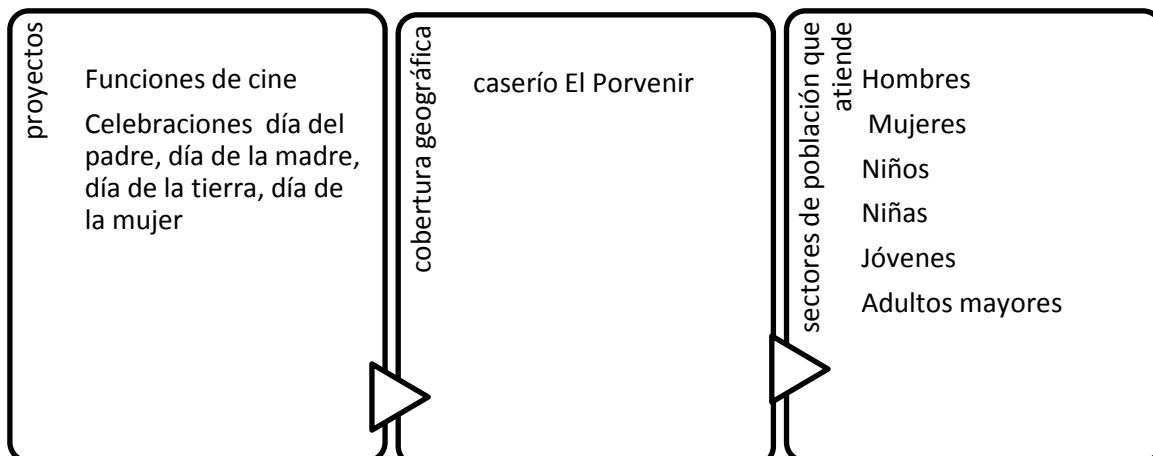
proyectos

Funciones de cine

Celebraciones día del padre, día de la madre, día de la tierra, día de la mujer

cobertura geográfica

caserío El Porvenir

sectores de población que atiende

Hombres

Mujeres

Niños

Niñas

Jóvenes

Adultos mayores